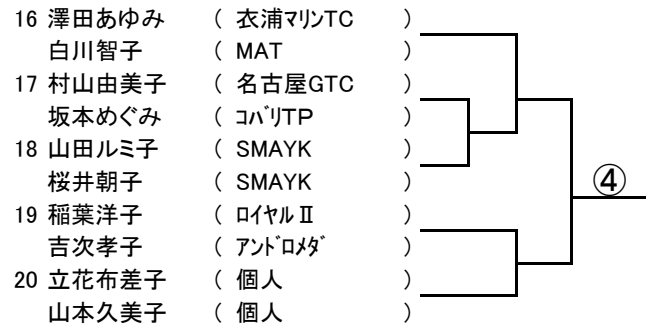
16 澤田あゆみ ( 衣浦マリンTC )
白川智子 ( MAT )
17 村山由美子 ( 名古屋GTC )
坂本めぐみ ( コバリTP )
18 山田ルミ子 ( SMAYK )
桜井朝子 ( SMAYK )
19 稲葉洋子 ( ロイヤルⅡ )
吉次孝子 ( アンドロメダ )
20 立花布差子 ( 個人 )
山本久美子 ( 個人 )

④